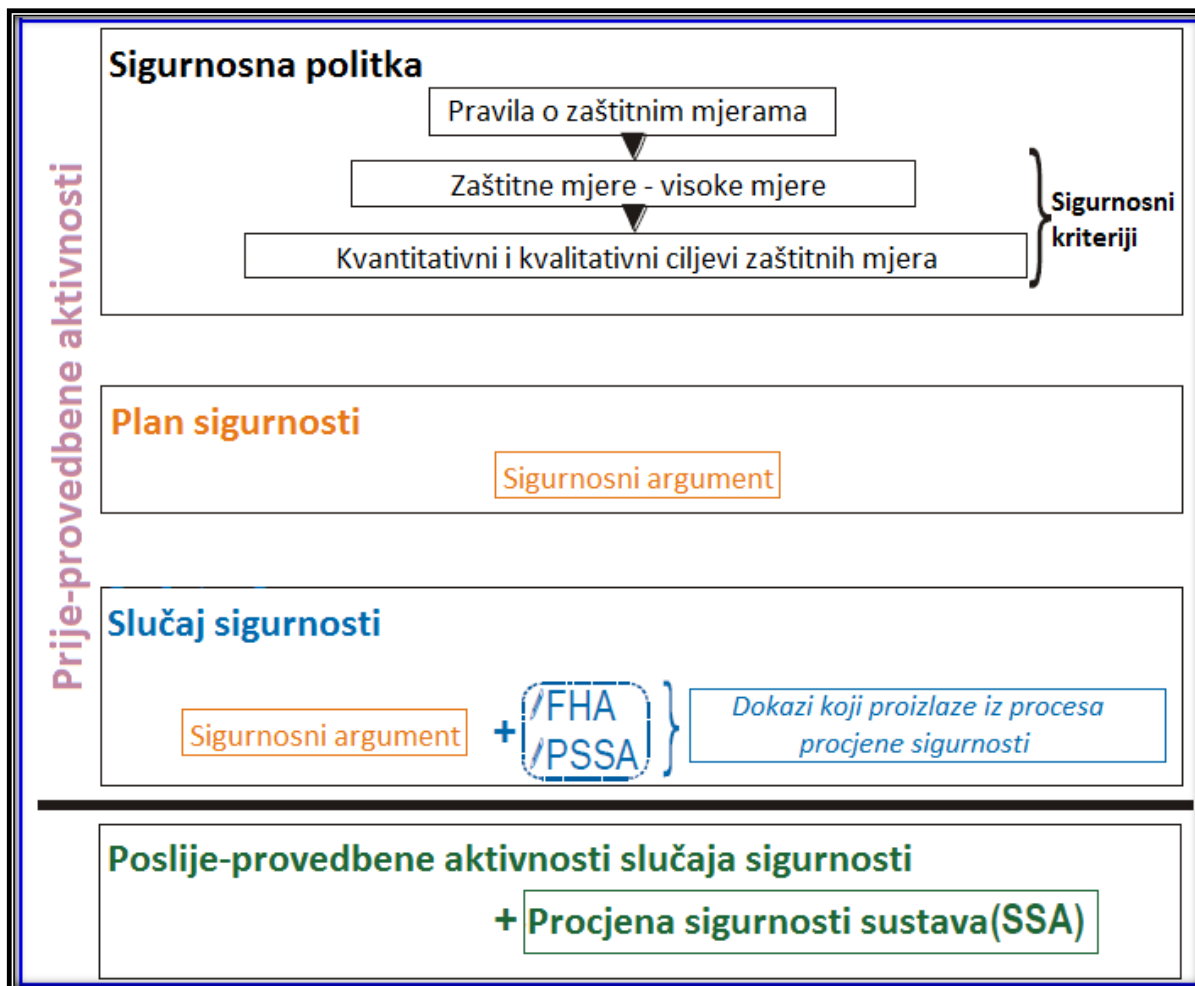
Prije-provedbene aktivnosti

Sigurnosna politka

Pravila o zaštitnim mjerama

Zaštitne mjere - visoke mjere

Kvantitativni i kvalitativni ciljevi zaštitnih mjera

Sigurnosni kriteriji

Plan sigurnosti

Sigurnosni argument

Slučaj sigurnosti

Sigurnosni argument + FHA PSSA

Dokazi koji proizlaze iz procesa procjene sigurnosti

Poslije-provedbene aktivnosti slučaja sigurnosti

+ Procjena sigurnosti sustava(SSA)